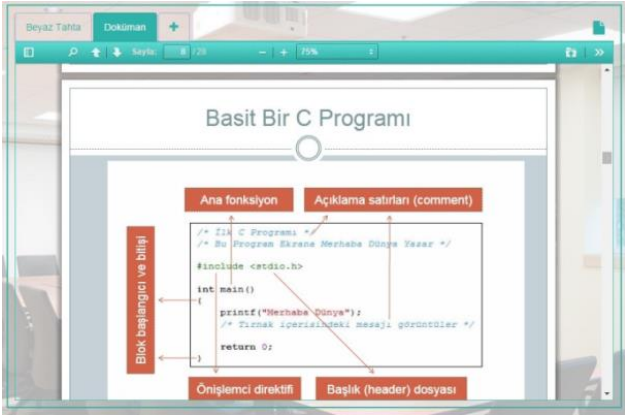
Beyaz Tahta Doküman +

Sayfa: 8 / 28 − + 75%

Basit Bir C Programı

Ana fonksiyon

Açıklama satırları (comment)

Blok başlangıcı ve bitişi

/* İlk C Programı */
/* Bu Program Ekrana Merhaba Dünya Yazar */

#include <stdio.h>

int main()
{
printf("Merhaba Dünya");
/* Tırnak içerisindeki mesajı görüntüler */

return 0;
}

Önişlemci direktifi

Başlık (header) dosyası